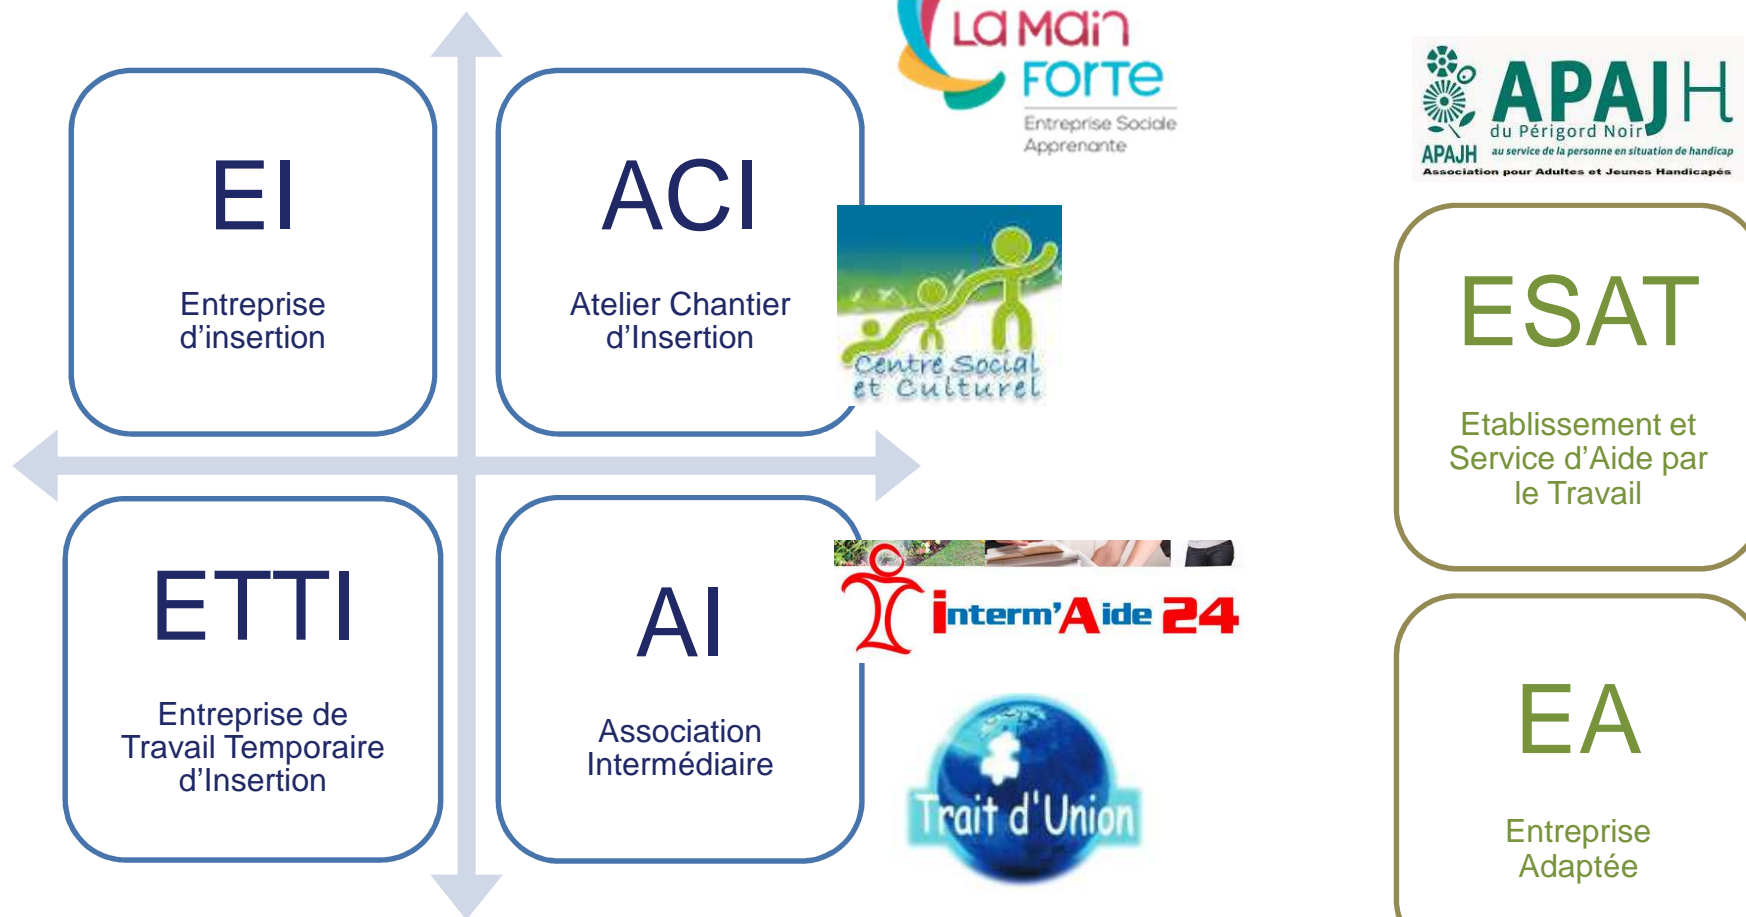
EI

Entreprise d'insertion

ACI

Atelier Chantier d'Insertion

La Main Forte
Entreprise Sociale Apprenante

Centre Social et Culturel

ETTI

Entreprise de Travail Temporaire d'Insertion

AI

Association Intermédiaire

interm'Aide 24

Trait d'Union

APAJH du Périgord Noir
APAJH au service de la personne en situation de handicap
Association pour Adultes et Jeunes Handicapés

ESAT

Etablissement et Service d'Aide par le Travail

EA

Entreprise Adaptée